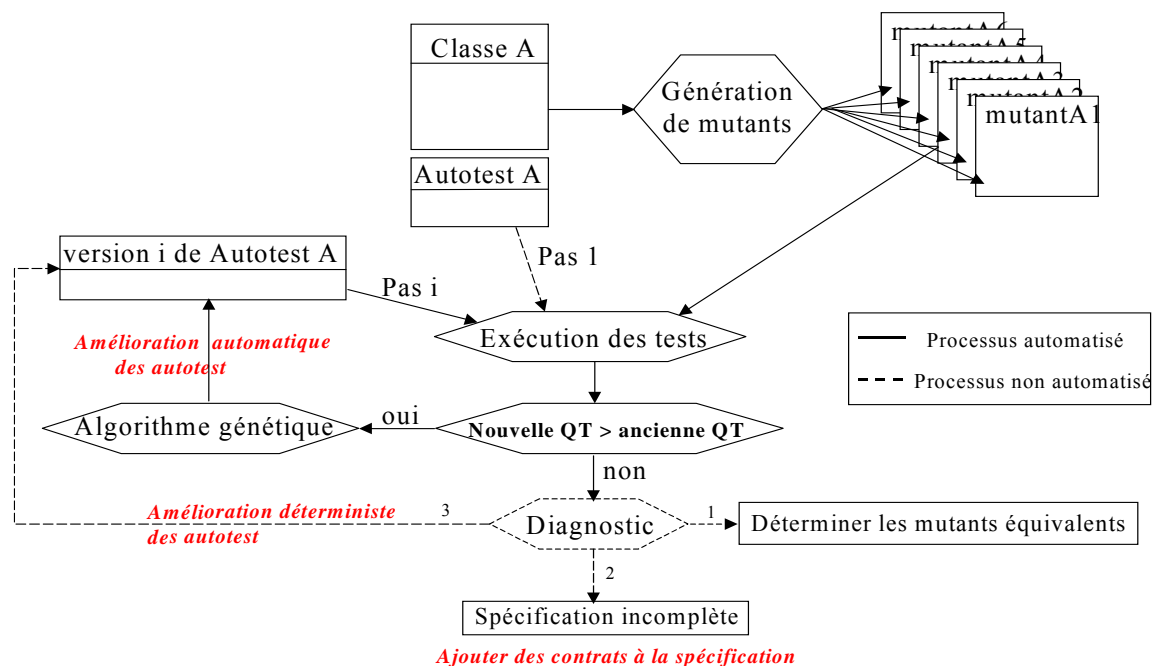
Classe A

Génération de mutants

mutantA1

Autotest A

version i de Autotest A

Pas 1

Pas i

Amélioration automatique des autotest

Exécution des tests

Processus automatisé

Processus non automatisé

Algorithme génétique

oui

Nouvelle QT > ancienne QT

non

Amélioration déterministe des autotest

3

Diagnostic

1

Déterminer les mutants équivalents

2

Spécification incomplète

Ajouter des contrats à la spécification